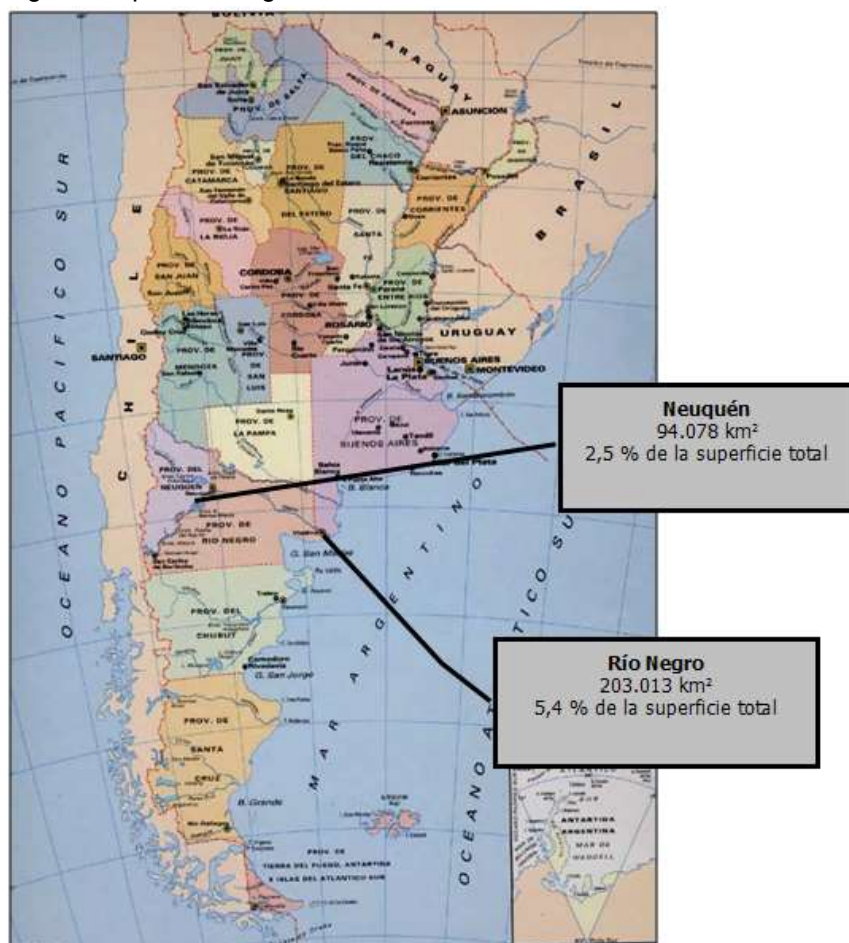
BOLIVIA

PARAGUAY

ASUNCION

BRASIL

OCEANO PACIFICO SUR

CHILE

SANTIAGO

PROV. DE JUJUY

PROV. DE SALTA

PROV. DE FORMOSA

PROV. DEL CHACO

PROV. DE CATAMARCA

PROV. DE TUCUMAN

PROV. DE SANTIAGO DEL ESTERO

PROV. DE CORRIENTES

PROV. DE LA RIOJA

PROV. DE SANTA FE

PROV. DE SAN JUAN

CORDOBA

PROV. DE CORDOBA

ENTRE RIOS

ROSARIO

URUGUAY

BUENOS AIRES

MONTEVIDEO

La Plata

PROV. DE MENDOZA

PROV. DE SAN LUIS

PROV. DE LA PAMPA

PROV. DE BUENOS AIRES

Mar del Plata

B. Blanca

PROV. DEL NEUQUEN

PROV. DE RIO NEGRO

G. San Matías

PROV. DEL CHUBUT

G. San Jorge

PROV. DE SANTA CRUZ

B. Grande

PROV. DE TIERRA DEL FUEGO, ANTARTIDA E ISLAS DEL ATLANTICO SUR

MAR ARGENTINO

OCEANO ATLANTICO SUR

ANTARTIDA ARGENTINA

MAR DE WEDDELL

Neuquén
94.078 km²
2,5 % de la superficie total

Río Negro
203.013 km²
5,4 % de la superficie total